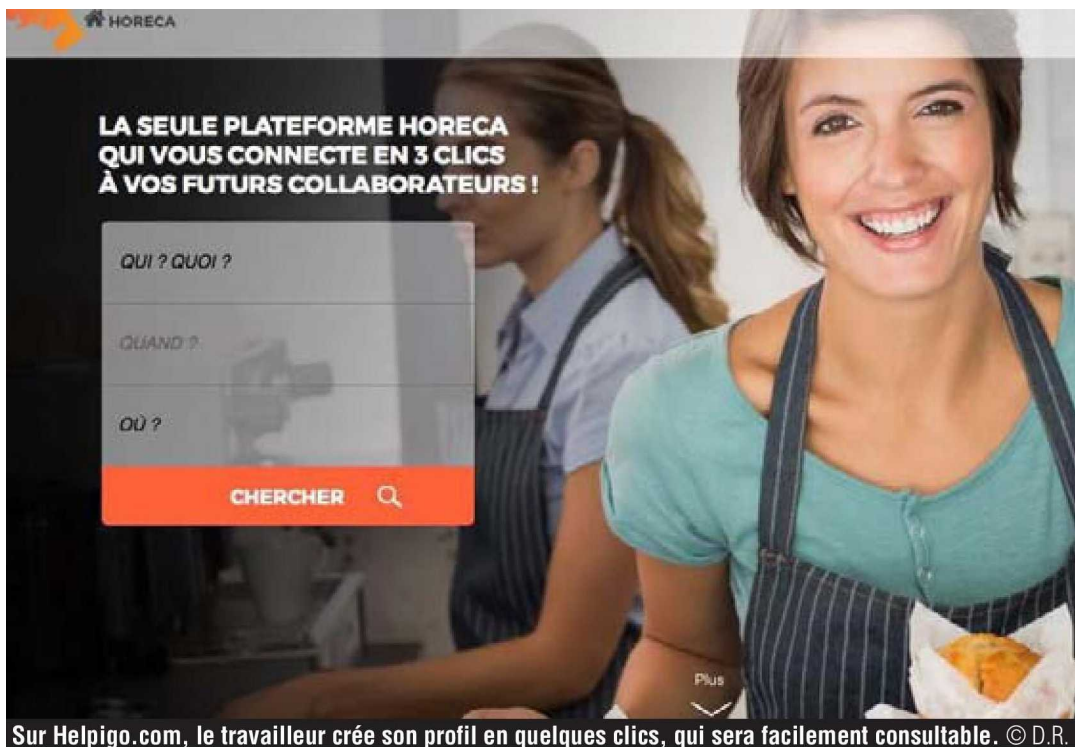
HORECA

LA SEULE PLATEFORME HORECA QUI VOUS CONNECTE EN 3 CLICS À VOS FUTURS COLLABORATEURS !

QUI ? QUOI ?

QUAND ?

OÙ ?

CHERCHER

Plus

Sur Helpigo.com, le travailleur crée son profil en quelques clics, qui sera facilement consultable. © D.R.